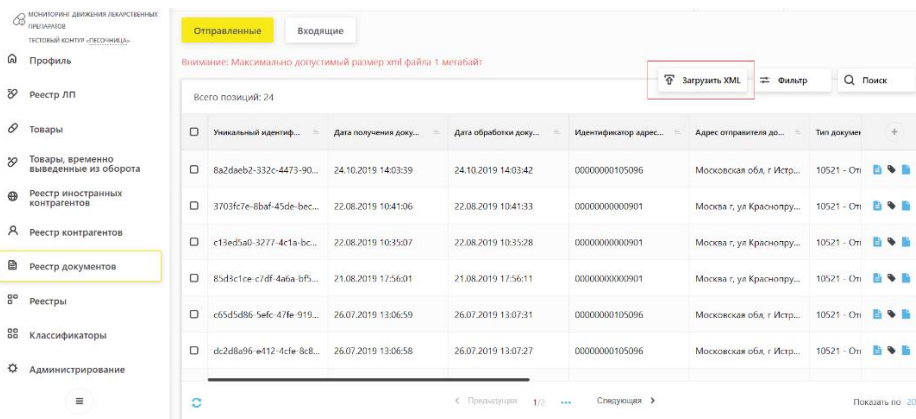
МОНИТОРИНГ ДВИЖЕНИЯ ЛЕКАРСТВЕННЫХ ПРЕПАРАТОВ
ТЕСТОВЫЙ КОНТУР «ПЕСОЧНИЦА»

Профиль
Реестр ЛП
Товары
Товары, временно выведенные из оборота
Реестр иностранных контрагентов
Реестр контрагентов
Реестр документов
Реестры
Классификаторы
Администрирование

Отправленные
Входящие

Внимание: Максимально допустимый размер xml файла 1 мегабайт

Загрузить XML
Фильтр
Поиск

Всего позиций: 24

| | Уникальный идентиф... | Дата получения доку... | Дата обработки доку... | Идентификатор адрес... | Адрес отправителя до... | Тип докумен |
|---|---|---|---|---|---|---|
| | 8a2daeb2-332c-4473-90... | 24.10.2019 14:03:39 | 24.10.2019 14:03:42 | 00000000105096 | Московская обл, г Истр... | 10521 - Отп |
| | 3703fc7e-8baf-45de-bec... | 22.08.2019 10:41:06 | 22.08.2019 10:41:33 | 00000000000901 | Москва г, ул Краснопру... | 10521 - Отп |
| | c13ed5a0-3277-4c1a-bc... | 22.08.2019 10:35:07 | 22.08.2019 10:35:28 | 00000000000901 | Москва г, ул Краснопру... | 10521 - Отп |
| | 85d3c1ce-c7df-4a6a-bf5... | 21.08.2019 17:56:01 | 21.08.2019 17:56:11 | 00000000000901 | Москва г, ул Краснопру... | 10521 - Отп |
| | c65d5d86-5efc-47fe-919... | 26.07.2019 13:06:59 | 26.07.2019 13:07:31 | 00000000105096 | Московская обл, г Истр... | 10521 - Отп |
| | dc2d8a96-e412-4cfe-8c8... | 26.07.2019 13:06:58 | 26.07.2019 13:07:27 | 00000000105096 | Московская обл, г Истр... | 10521 - Отп |

Предыдущая 1/2 ... Следующая
Показать по 20